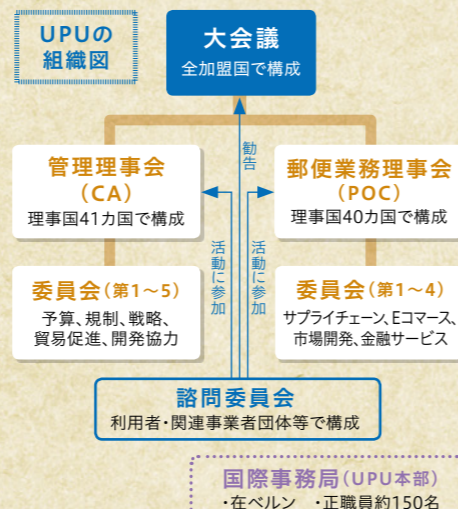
UPUの組織図

大会議
全加盟国で構成

勧告

管理理事会
（CA）
理事国41カ国で構成

郵便業務理事会
（POC）
理事国40カ国で構成

活動に参加

活動に参加

委員会（第1～5）
予算、規制、戦略、貿易促進、開発協力

委員会（第1～4）
サプライチェーン、Eコマース、市場開発、金融サービス

諮問委員会
利用者・関連事業者団体等で構成

国際事務局（UPU本部）
・在ベルン　・正職員約150名